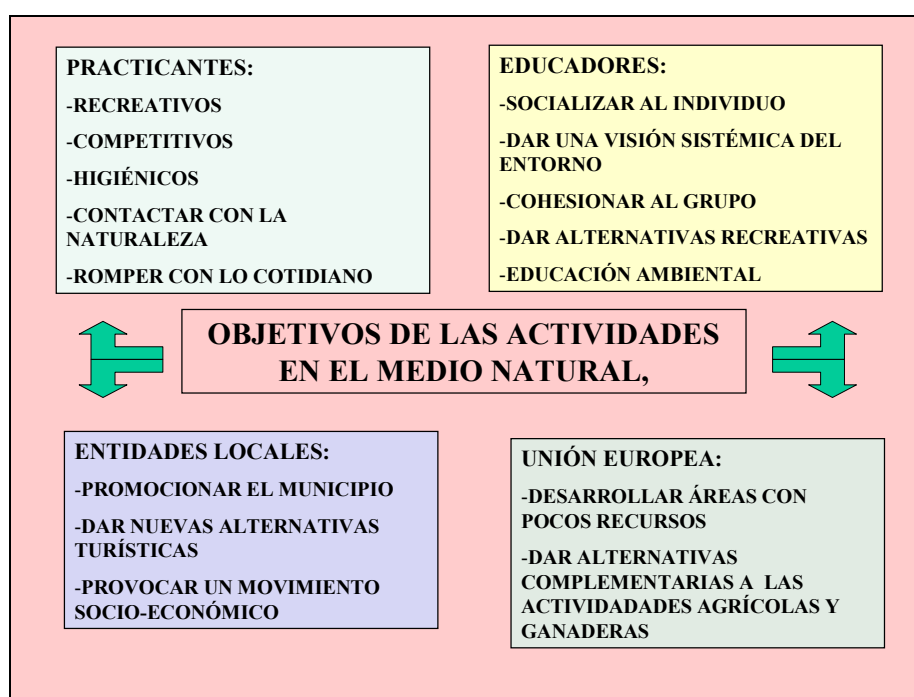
PRACTICANTES:

-RECREATIVOS

-COMPETITIVOS

-HIGIÉNICOS

-CONTACTAR CON LA NATURALEZA

-ROMPER CON LO COTIDIANO

EDUCADORES:

-SOCIALIZAR AL INDIVIDUO

-DAR UNA VISIÓN SISTÉMICA DEL ENTORNO

-COHESIONAR AL GRUPO

-DAR ALTERNATIVAS RECREATIVAS

-EDUCACIÓN AMBIENTAL

OBJETIVOS DE LAS ACTIVIDADES EN EL MEDIO NATURAL,

ENTIDADES LOCALES:

-PROMOCIONAR EL MUNICIPIO

-DAR NUEVAS ALTERNATIVAS TURÍSTICAS

-PROVOCAR UN MOVIMIENTO SOCIO-ECONÓMICO

UNIÓN EUROPEA:

-DESARROLLAR ÁREAS CON POCOS RECURSOS

-DAR ALTERNATIVAS COMPLEMENTARIAS A LAS ACTIVIDADES AGRÍCOLAS Y GANADERAS